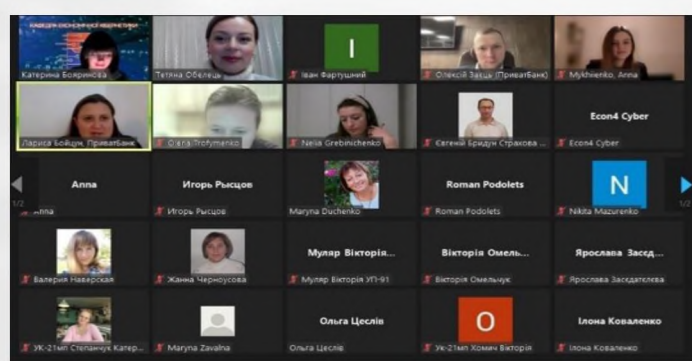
КАФЕДРА ЕКОНОМІЧНОЇ КІБЕРНЕТИКИ
Катерина Боярінова
Тетяна Обелець
I
Іван Фартушний
Олексій Заєць (ПриватБанк)
Mykhienko, Anna
Лариса Бойцун, ПриватБанк
Olena Trofymenko
Nelia Grebinichenko
Євгеній Бридун Страхова ...
Econ4 Cyber
Econ4 Cyber
Anna
Anna
Игорь Рысцов
Игорь Рысцов
Maryna Duchenko
Roman Podolets
Roman Podolets
N
Nikita Mazurenko
1/2
1/2
Валерия Наверская
Жанна Черноусова
Муляр Вікторія...
Муляр Вікторія УП-91
Вікторія Омель...
Вікторія Омельчук
Ярослава Засєд...
Ярослава Засєдателєва
УК-21мп Степанчук Катер...
Maryna Zavalna
Ольга Цеслів
Ольга Цеслів
O
УК-21мп Хомич Вікторія
Ілона Коваленко
Ілона Коваленко